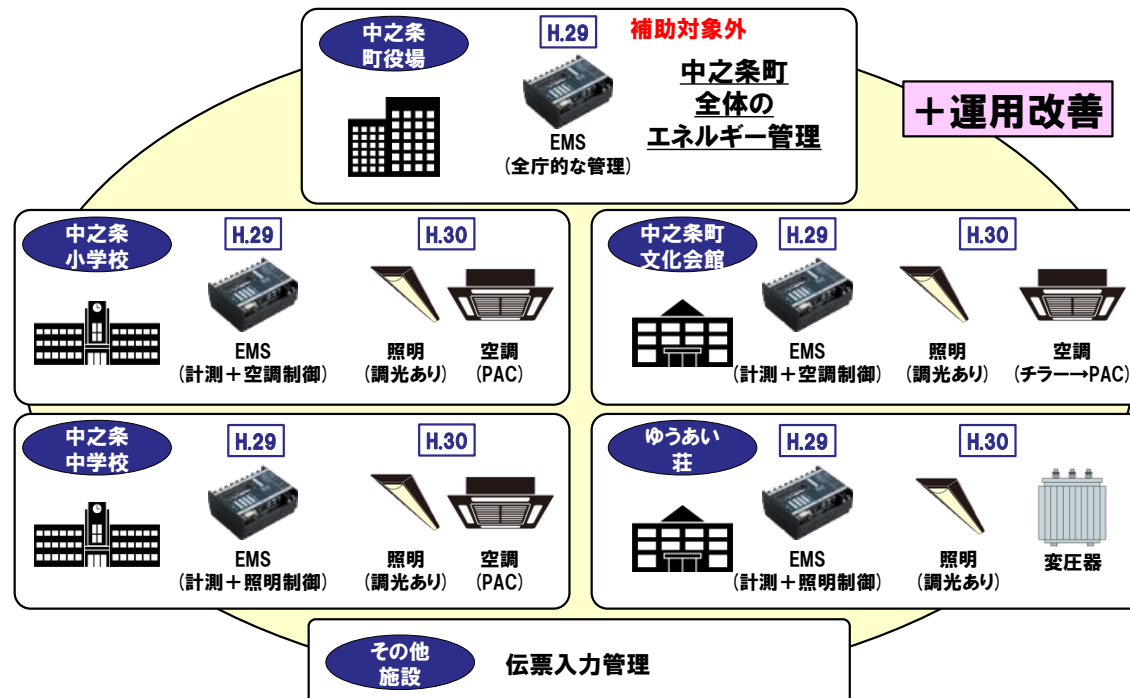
中之条町役場

H.29

補助対象外

EMS
(全庁的な管理)

中之条町
全体の
エネルギー管理

＋運用改善

中之条小学校

H.29

H.30

EMS
(計測＋空調制御)

照明
(調光あり)

空調
(PAC)

中之条町文化会館

H.29

H.30

EMS
(計測＋空調制御)

照明
(調光あり)

空調
(チラー→PAC)

中之条中学校

H.29

H.30

EMS
(計測＋照明制御)

照明
(調光あり)

空調
(PAC)

ゆうあい荘

H.29

H.30

EMS
(計測＋照明制御)

照明
(調光あり)

変圧器

その他施設

伝票入力管理